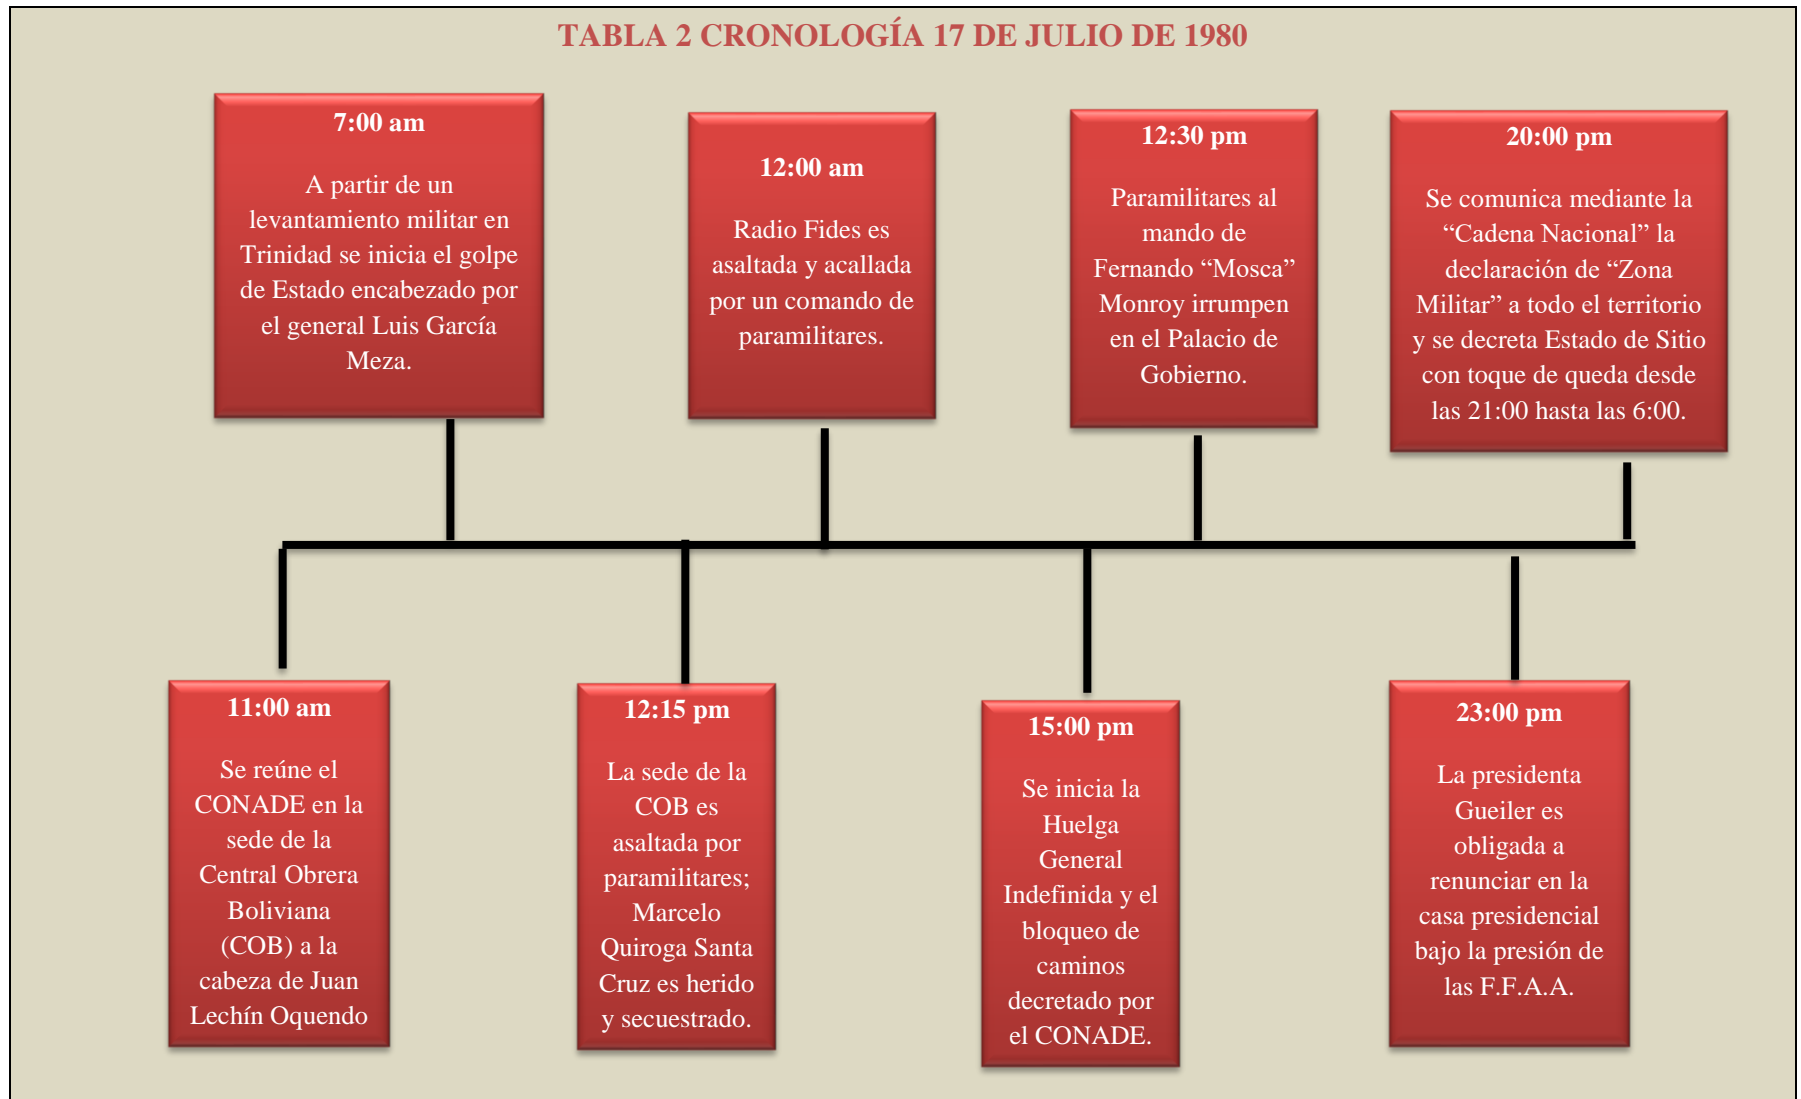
TABLA 2 CRONOLOGÍA 17 DE JULIO DE 1980

7:00 am

A partir de un levantamiento militar en Trinidad se inicia el golpe de Estado encabezado por el general Luis García Meza.

12:00 am

Radio Fides es asaltada y acallada por un comando de paramilitares.

12:30 pm

Paramilitares al mando de Fernando “Mosca” Monroy irrumpen en el Palacio de Gobierno.

20:00 pm

Se comunica mediante la “Cadena Nacional” la declaración de “Zona Militar” a todo el territorio y se decreta Estado de Sitio con toque de queda desde las 21:00 hasta las 6:00.

11:00 am

Se reúne el CONADE en la sede de la Central Obrera Boliviana (COB) a la cabeza de Juan Lechín Oquendo

12:15 pm

La sede de la COB es asaltada por paramilitares; Marcelo Quiroga Santa Cruz es herido y secuestrado.

15:00 pm

Se inicia la Huelga General Indefinida y el bloqueo de caminos decretado por el CONADE.

23:00 pm

La presidenta Gueiler es obligada a renunciar en la casa presidencial bajo la presión de las F.F.A.A.